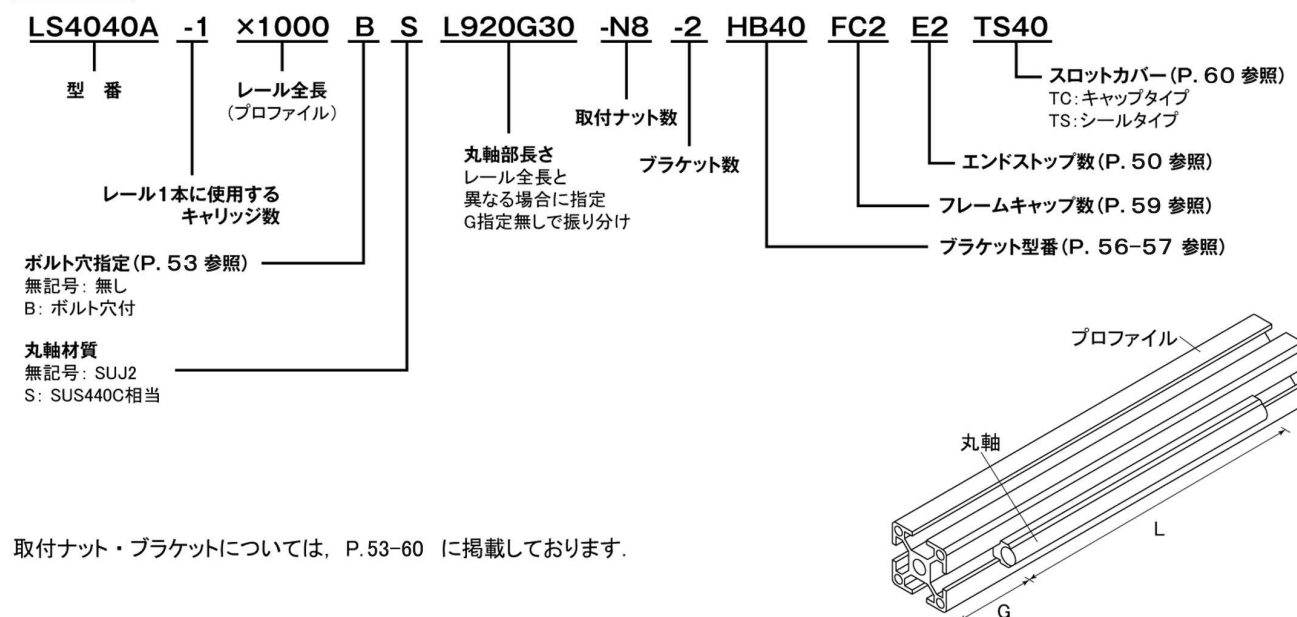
LS4040A -1 ×1000 B S L920G30 -N8 -2 HB40 FC2 E2 TS40

型 番

レール全長
(プロファイル)

レール1本に使用する
キャリッジ数

ボルト穴指定(P. 53 参照)
無記号: 無し
B: ボルト穴付

丸軸材質
無記号: SUJ2
S: SUS440C相当

丸軸部長さ
レール全長と
異なる場合に指定
G指定無しで振り分け

取付ナット数

ブラケット数

スロットカバー(P. 60 参照)
TC:キャップタイプ
TS:シールタイプ

エンドストップ数(P. 50 参照)

フレームキャップ数(P. 59 参照)

ブラケット型番(P. 56-57 参照)

プロファイル

丸軸

L

G

取付ナット・ブラケットについては, P.53-60 に掲載しております.